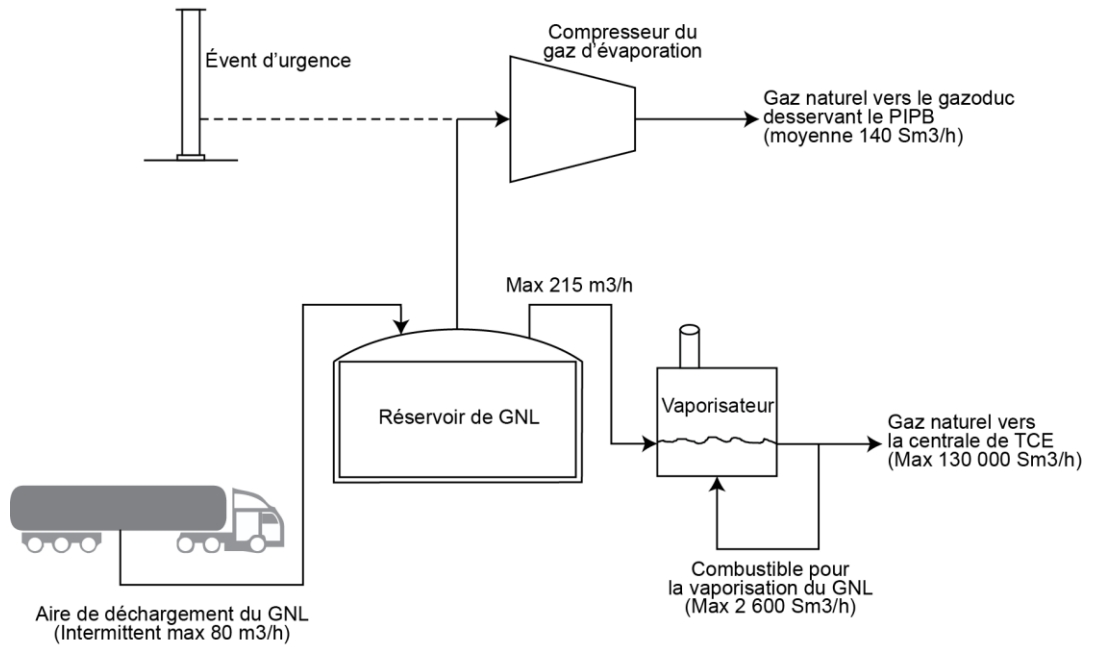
Évent d'urgence

Compresseur du gaz d'évaporation

Gaz naturel vers le gazoduc desservant le PIPB (moyenne 140 Sm3/h)

Max 215 m3/h

Réservoir de GNL

Vaporisateur

Gaz naturel vers la centrale de TCE (Max 130 000 Sm3/h)

Combustible pour la vaporisation du GNL (Max 2 600 Sm3/h)

Aire de déchargement du GNL (Intermittent max 80 m3/h)